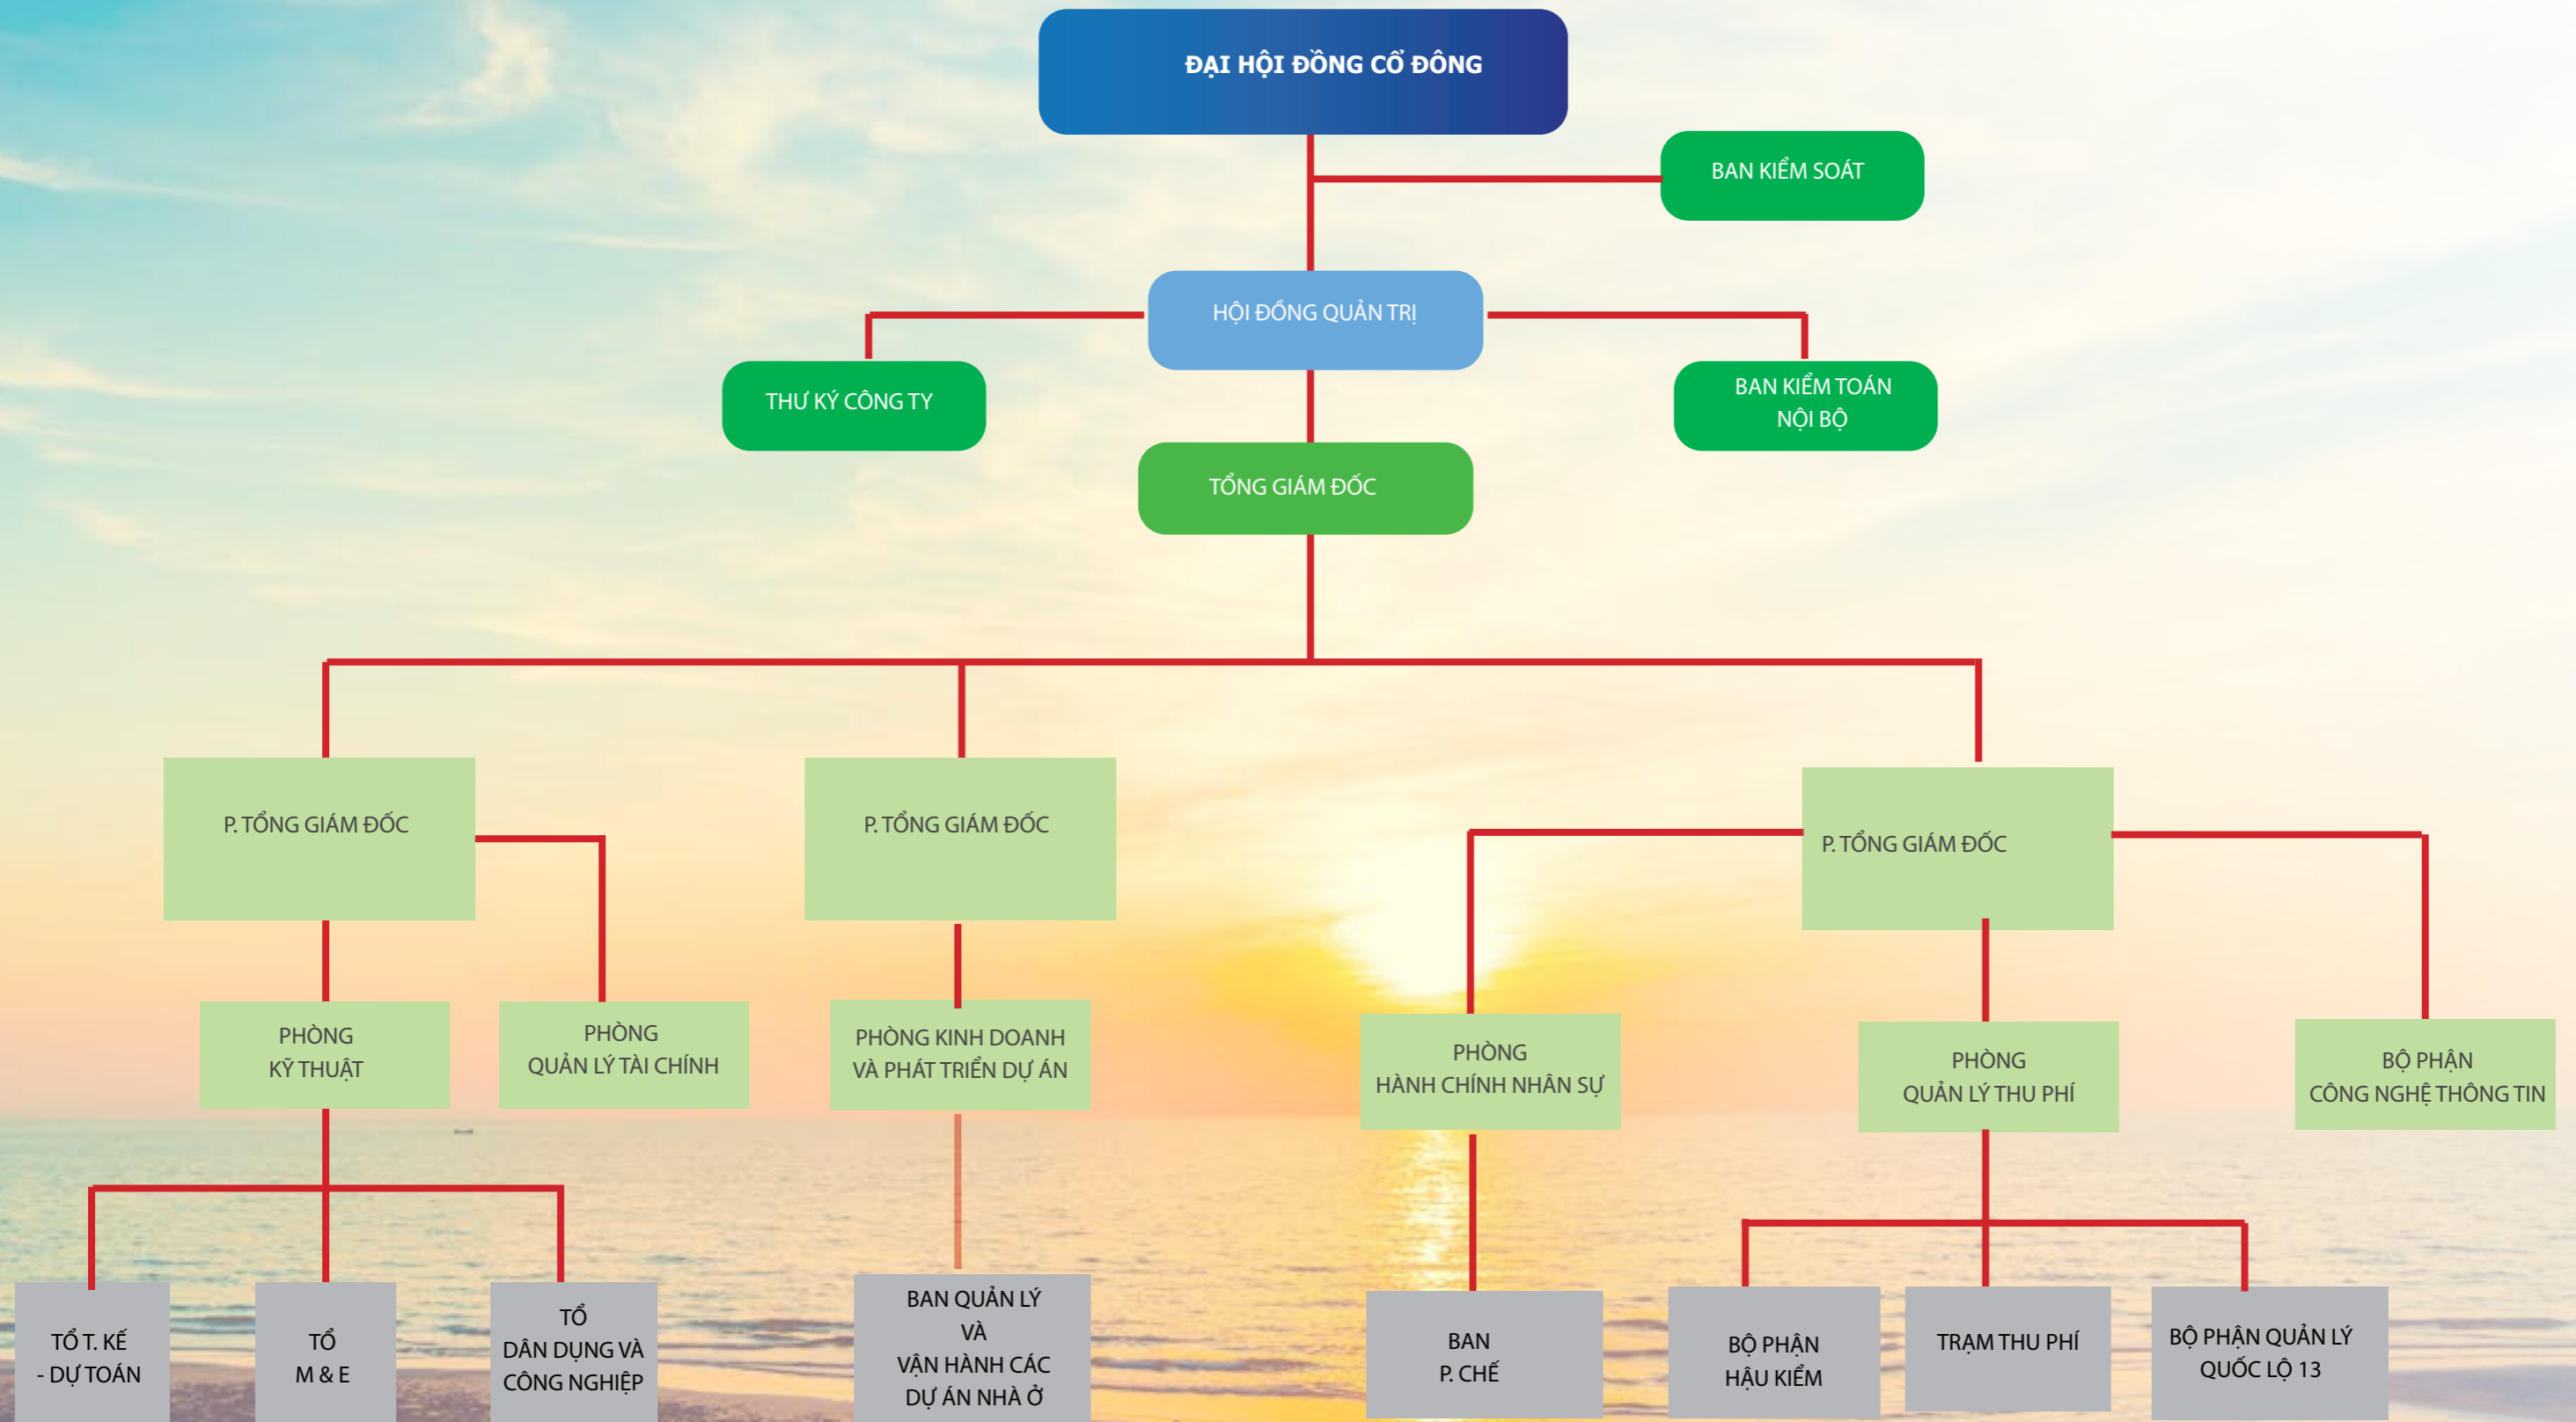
ĐẠI HỘI ĐỒNG CỔ ĐÔNG

BAN KIỂM SOÁT

HỘI ĐỒNG QUẢN TRỊ

THƯ KÝ CÔNG TY

BAN KIỂM TOÁN NỘI BỘ

TỔNG GIÁM ĐỐC

P. TỔNG GIÁM ĐỐC

P. TỔNG GIÁM ĐỐC

P. TỔNG GIÁM ĐỐC

PHÒNG KỸ THUẬT

PHÒNG QUẢN LÝ TÀI CHÍNH

PHÒNG KINH DOANH VÀ PHÁT TRIỂN DỰ ÁN

PHÒNG HÀNH CHÍNH NHÂN SỰ

PHÒNG QUẢN LÝ THU PHÍ

BỘ PHẬN CÔNG NGHỆ THÔNG TIN

TỔ T. KẾ - DỰ TOÁN

TỔ M & E

TỔ DÂN DỤNG VÀ CÔNG NGHIỆP

BAN QUẢN LÝ VÀ VẬN HÀNH CÁC DỰ ÁN NHÀ Ở

BAN P. CHẾ

BỘ PHẬN HẬU KIỂM

TRẠM THU PHÍ

BỘ PHẬN QUẢN LÝ QUỐC LỘ 13